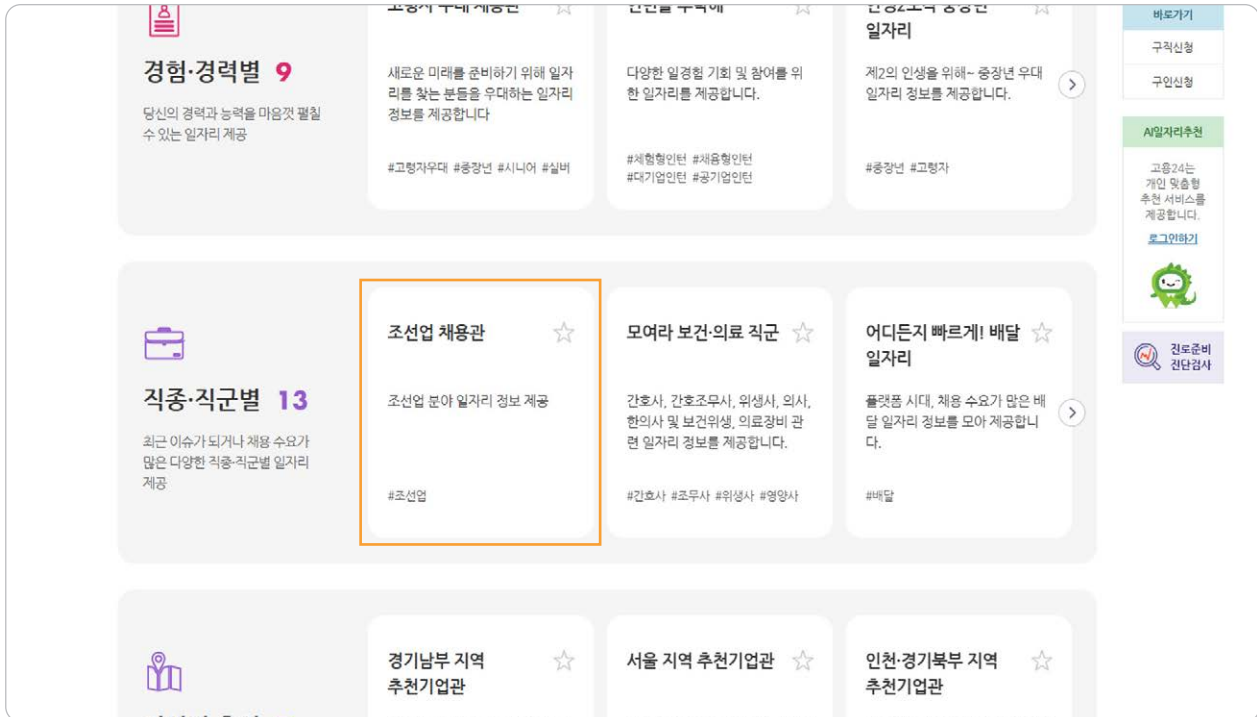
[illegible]

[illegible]

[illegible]
일자리

경험·경력별 9

당신의 경력과 능력을 마음껏 펼칠 수 있는 일자리 제공

새로운 미래를 준비하기 위해 일자리를 찾는 분들을 우대하는 일자리 정보를 제공합니다

#고령자우대 #중장년 #시니어 #실버

다양한 일경험 기회 및 참여를 위한 일자리를 제공합니다.

#체험형인턴 #채용형인턴 #대기업인턴 #공기업인턴

제2의 인생을 위해~ 중장년 우대 일자리 정보를 제공합니다.

#중장년 #고령자

바로가기

구직신청

구인신청

AI일자리추천

고용24는 개인 맞춤형 추천 서비스를 제공합니다.

로그인하기

진로준비 진단검사

직종·직군별 13

최근 이슈가 되거나 채용 수요가 많은 다양한 직종·직군별 일자리 제공

조선업 채용관

조선업 분야 일자리 정보 제공

#조선업

모여라 보건·의료 직군

간호사, 간호조무사, 위생사, 의사, 한의사 및 보건위생, 의료장비 관련 일자리 정보를 제공합니다.

#간호사 #조무사 #위생사 #영양사

어디든지 빠르게! 배달 일자리

플랫폼 시대, 채용 수요가 많은 배달 일자리 정보를 모아 제공합니다.

#배달

경기남부 지역 추천기업관

서울 지역 추천기업관

인천·경기북부 지역 추천기업관